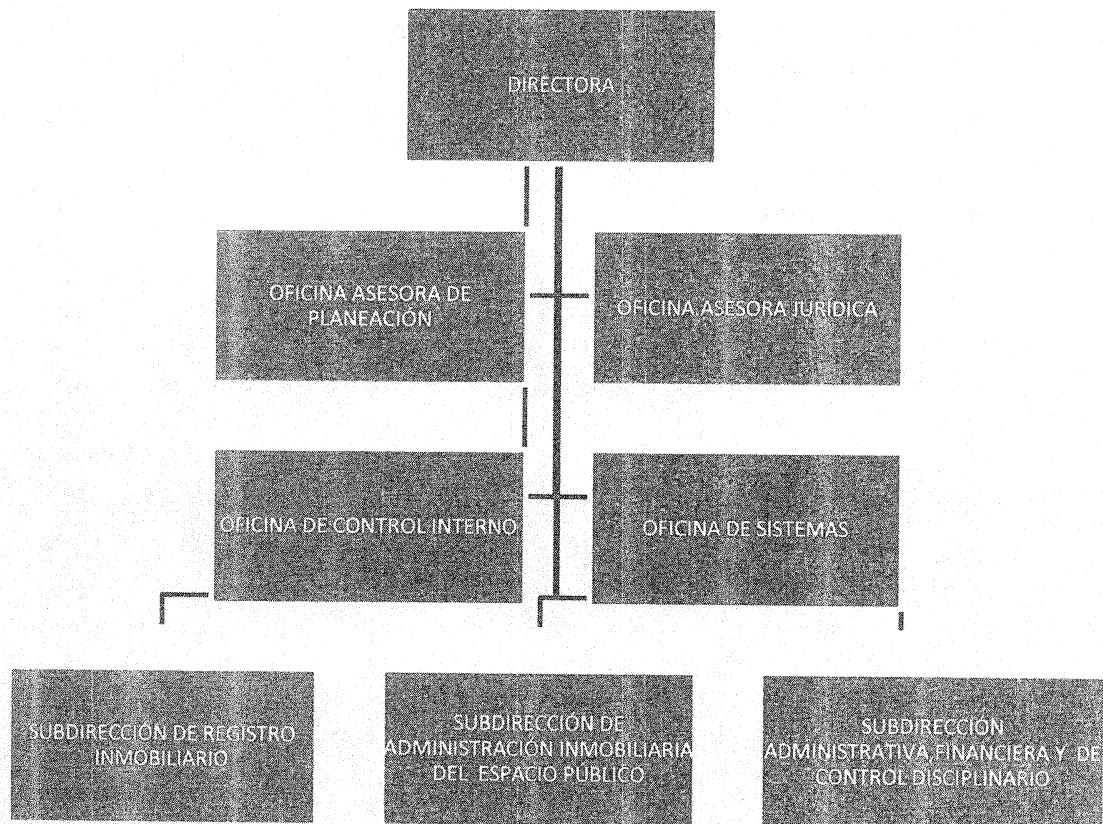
DIRECTORA

OFICINA ASESORA DE PLANEACIÓN

OFICINA ASESORA JURÍDICA

OFICINA DE CONTROL INTERNO

OFICINA DE SISTEMAS

SUBDIRECCIÓN DE REGISTRO INMOBILIARIO

SUBDIRECCIÓN DE ADMINISTRACIÓN INMOBILIARIA DEL ESPACIO PÚBLICO

SUBDIRECCIÓN ADMINISTRATIVA, FINANCIERA Y DE CONTROL DISCIPLINARIO